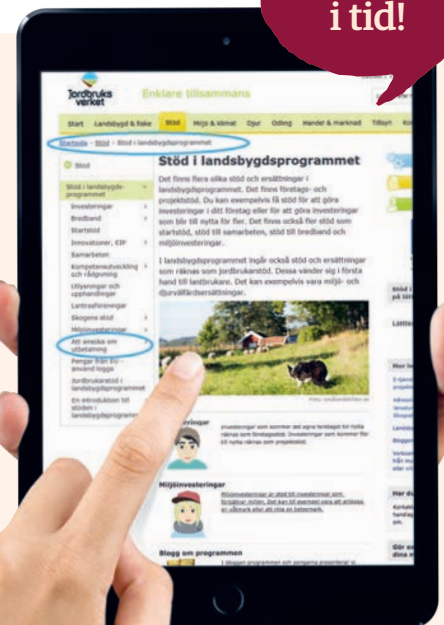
i tid!

Jordbruks verket

Enklare tillsammans

Start Landsbygd & fiske Stöd Miljö & klimat Djur Odling Handel & marknad Tillsyn

Startsida » Stöd » Stöd i landsbygdsprogrammet

Stöd

Stöd i landsbygdsprogrammet
Investeringar
Bredband
Startstöd
Innovationer, EIP
Samarbeten
Kompetensutveckling och rådgivning
Utlysningar och upphandlingar
Lantrasföreningar
Skogens stöd
Miljöinvesteringar
Att ansöka om utbetalning
Pengar från EU - använd loggan
Jordbrukarstöd i landsbygdsprogrammet
En introduktion till stöden i landsbygdsprogrammet

Stöd i landsbygdsprogrammet

Det finns flera olika stöd och ersättningar i landsbygdsprogrammet. Det finns företags- och projektstöd. Du kan exempelvis få stöd för att göra investeringar i ditt företag eller för att göra investeringar som blir till nytta för fler. Det finns också fler stöd som startstöd, stöd till samarbeten, stöd till bredband och miljöinvesteringar.

I landsbygdsprogrammet ingår också stöd och ersättningar som räknas som jordbrukarstöd. Dessa vänder sig i första hand till lantbrukare. Det kan exempelvis vara miljö- och djurvälfärdsersättningar.

Investeringar

Miljöinvesteringar

Blogg om programmet

Stöd i lan på tio

Lättläst

Mer la

Har du

Gör en dina n